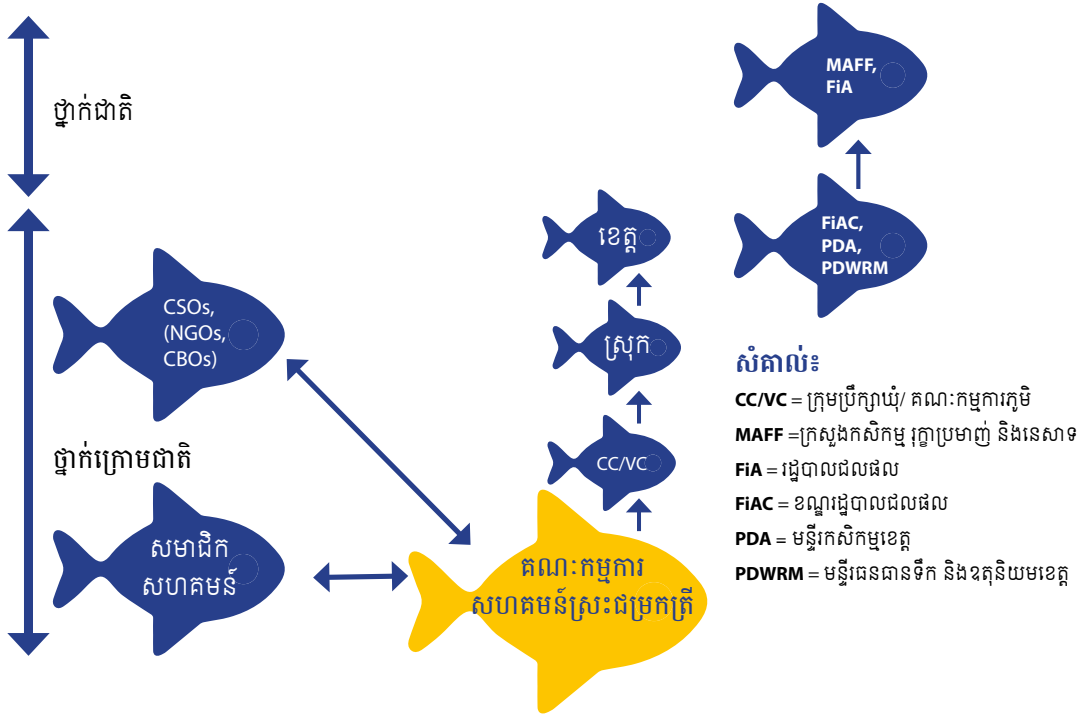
ថ្នាក់ជាតិ

MAFF, FiA

FiAC, PDA, PDWRM

ខេត្ត

ស្រុក

CC/VC

CSOs, (NGOs, CBOs)

ថ្នាក់ក្រោមជាតិ

សមាជិកសហគមន៍

គណៈកម្មការសហគមន៍ស្រះជម្រកត្រី

សំគាល់៖

**CC/VC** = ក្រុមប្រឹក្សាឃុំ/ គណៈកម្មការភូមិ

**MAFF** =ក្រសួងកសិកម្ម រុក្ខាប្រមាញ់ និងនេសាទ

**FiA** = រដ្ឋបាលជលផល

**FiAC** = ខណ្ឌរដ្ឋបាលជលផល

**PDA** = មន្ទីរកសិកម្មខេត្ត

**PDWRM** = មន្ទីរធនធានទឹក និងឧតុនិយមខេត្ត